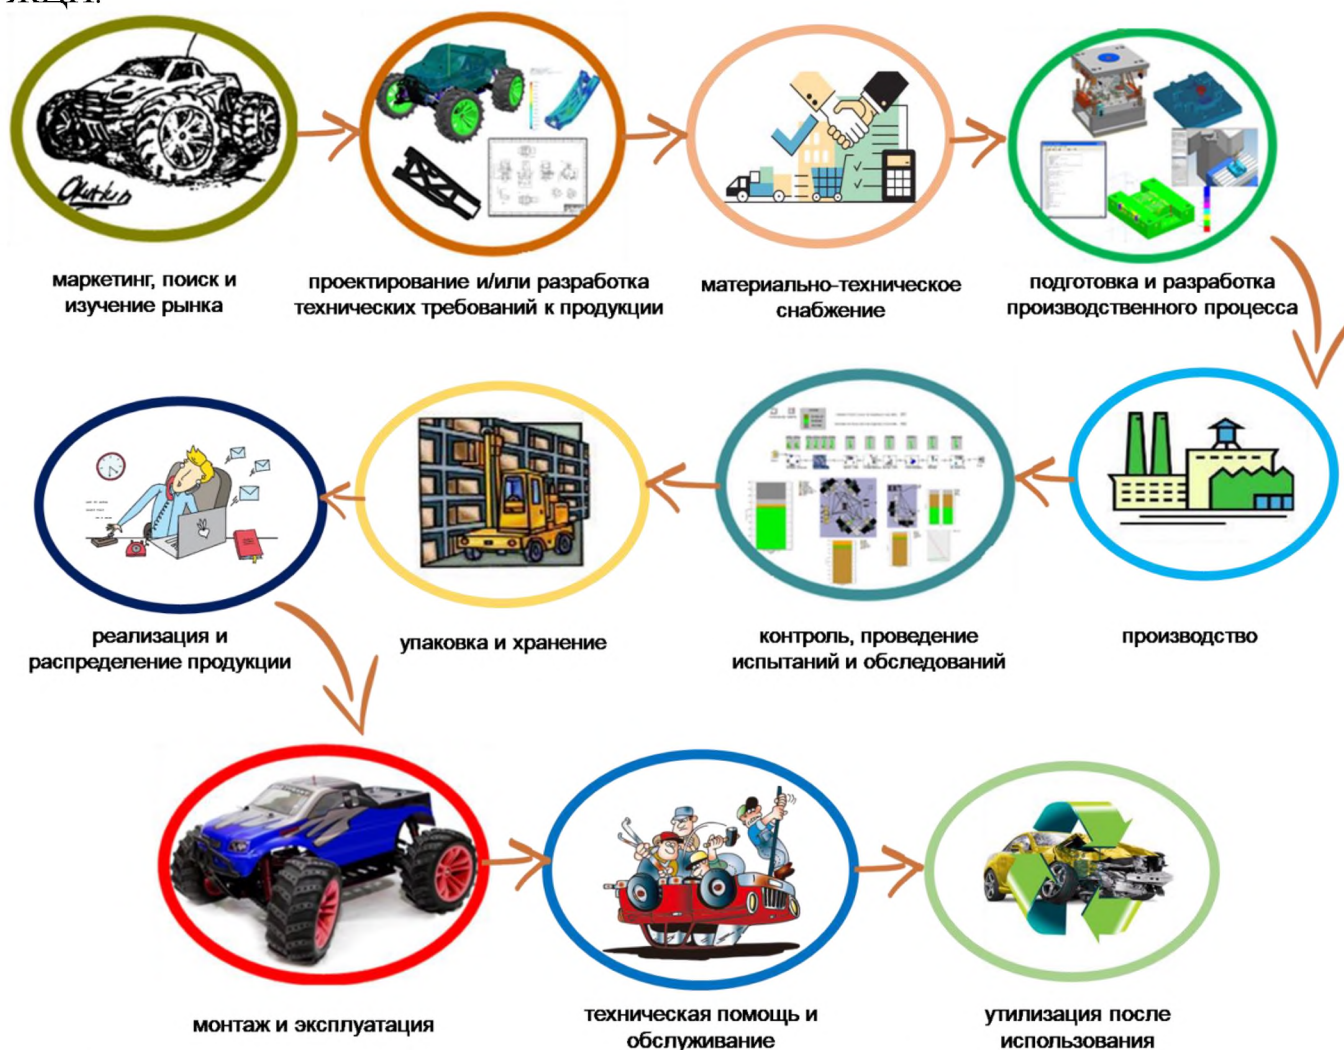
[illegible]

маркетинг, поиск и изучение рынка

проектирование и/или разработка технических требований к продукции

материально-техническое снабжение

подготовка и разработка производственного процесса

реализация и распределение продукции

упаковка и хранение

контроль, проведение испытаний и обследований

производство

монтаж и эксплуатация

техническая помощь и обслуживание

утилизация после использования